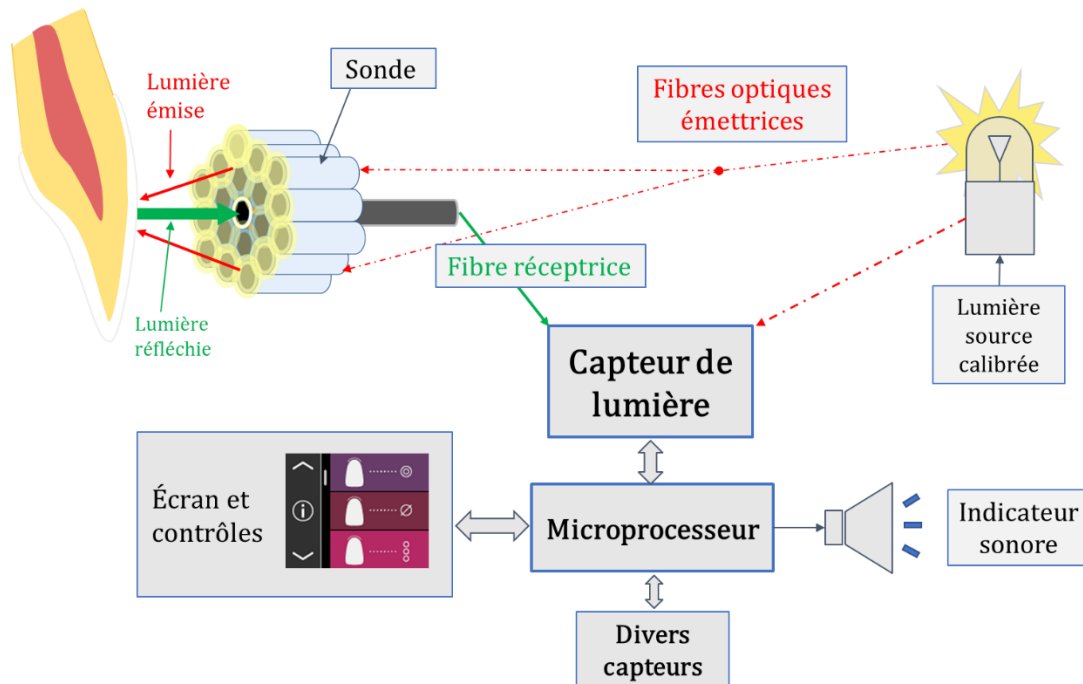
Lumière émise

Sonde

Fibres optiques émettrices

Lumière réfléchie

Fibre réceptrice

Lumière source calibrée

Capteur de lumière

Écran et contrôles

Microprocesseur

Indicateur sonore

Divers capteurs